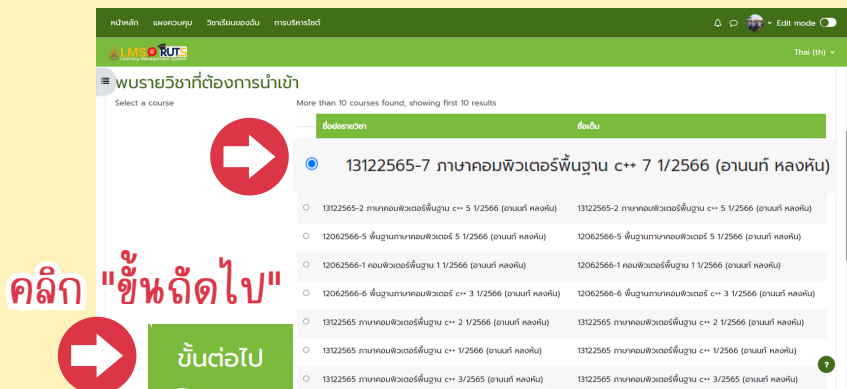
หน้าหลัก แผงควบคุม วิชาเรียนของฉัน การบริหารไซต์

Edit mode

LMS RUTS Learning Management System

Thai (th)

พบรายวิชาที่ต้องการนำเข้า

Select a course

More than 10 courses found, showing first 10 results

| ชื่อย่อรายวิชา | ชื่อเต็ม |
|---|---|
| 13122565-7 ภาษาคอมพิวเตอร์พื้นฐาน c++ 7 1/2566 (อานนท์ หลงหัน) | |
| 13122565-2 ภาษาคอมพิวเตอร์พื้นฐาน c++ 5 1/2566 (อานนท์ หลงหัน) | 13122565-2 ภาษาคอมพิวเตอร์พื้นฐาน c++ 5 1/2566 (อานนท์ หลงหัน) |
| 12062566-5 พื้นฐานภาษาคอมพิวเตอร์ 5 1/2566 (อานนท์ หลงหัน) | 12062566-5 พื้นฐานภาษาคอมพิวเตอร์ 5 1/2566 (อานนท์ หลงหัน) |
| 12062566-1 คอมพิวเตอร์พื้นฐาน 1 1/2566 (อานนท์ หลงหัน) | 12062566-1 คอมพิวเตอร์พื้นฐาน 1 1/2566 (อานนท์ หลงหัน) |
| 12062566-6 พื้นฐานภาษาคอมพิวเตอร์ c++ 3 1/2566 (อานนท์ หลงหัน) | 12062566-6 พื้นฐานภาษาคอมพิวเตอร์ c++ 3 1/2566 (อานนท์ หลงหัน) |
| 13122565 ภาษาคอมพิวเตอร์พื้นฐาน c++ 2 1/2566 (อานนท์ หลงหัน) | 13122565 ภาษาคอมพิวเตอร์พื้นฐาน c++ 2 1/2566 (อานนท์ หลงหัน) |
| 13122565 ภาษาคอมพิวเตอร์พื้นฐาน c++ 1/2566 (อานนท์ หลงหัน) | 13122565 ภาษาคอมพิวเตอร์พื้นฐาน c++ 1/2566 (อานนท์ หลงหัน) |
| 13122565 ภาษาคอมพิวเตอร์พื้นฐาน c++ 3/2565 (อานนท์ หลงหัน) | 13122565 ภาษาคอมพิวเตอร์พื้นฐาน c++ 3/2565 (อานนท์ หลงหัน) |

คลิก "ขั้นถัดไป"

ขั้นต่อไป

?